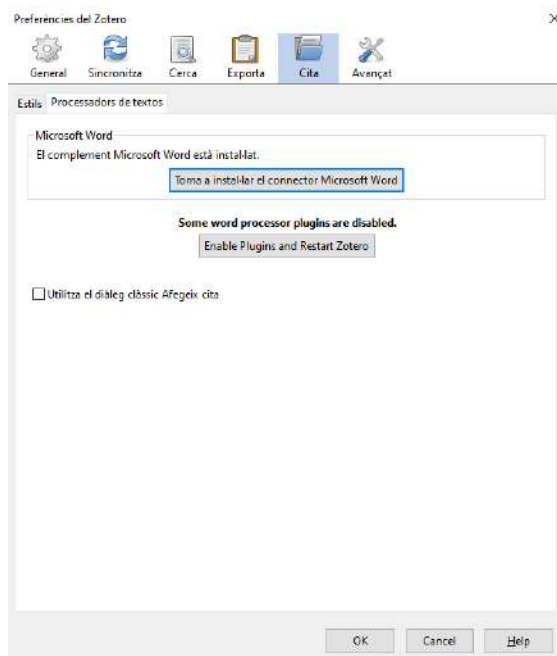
Preferències del Zotero

×

General Sincronitza Cerca Exporta Cita Avançat

Estils Processadors de textos

Microsoft Word

El complement Microsoft Word està instal·lat.

Torna a instal·lar el connector Microsoft Word

Some word processor plugins are disabled.

Enable Plugins and Restart Zotero

Utilitza el diàleg clàssic Afegeix cita

OK Cancel Help